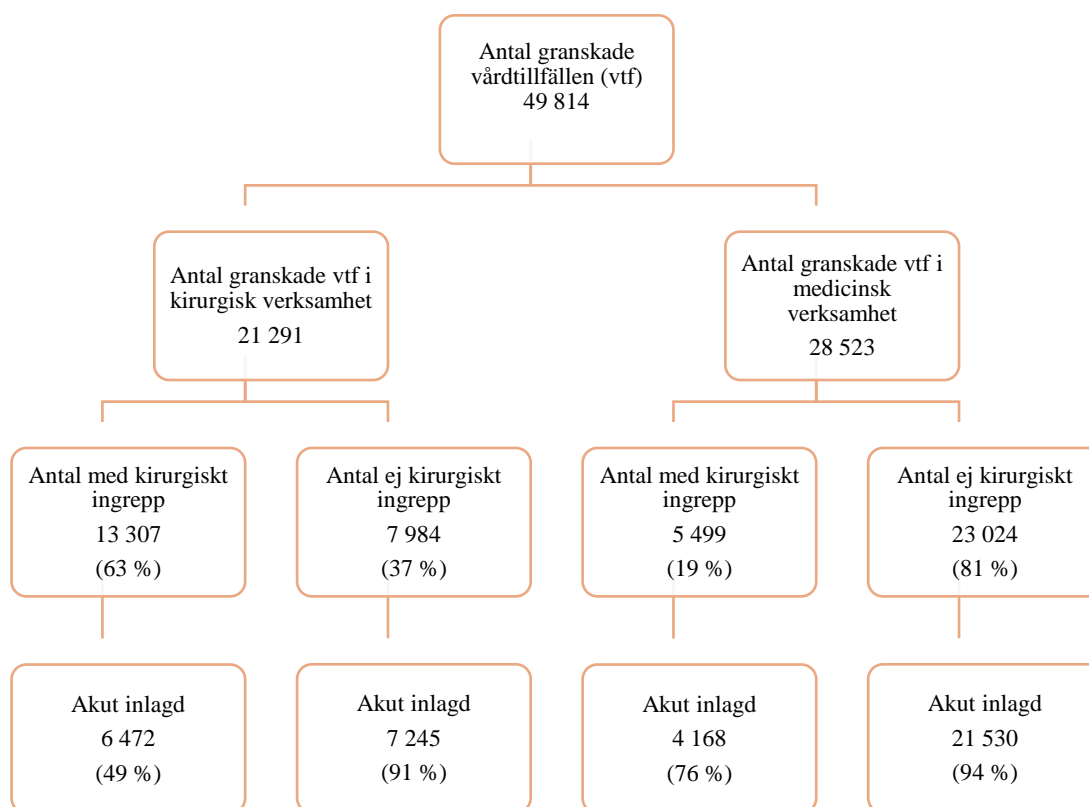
Antal granskade vårdtillfällen (vtf)
49 814

Antal granskade vtf i kirurgisk verksamhet
21 291

Antal granskade vtf i medicinsk verksamhet
28 523

Antal med kirurgiskt ingrepp
13 307
(63 %)

Antal ej kirurgiskt ingrepp
7 984
(37 %)

Antal med kirurgiskt ingrepp
5 499
(19 %)

Antal ej kirurgiskt ingrepp
23 024
(81 %)

Akut inlagd
6 472
(49 %)

Akut inlagd
7 245
(91 %)

Akut inlagd
4 168
(76 %)

Akut inlagd
21 530
(94 %)